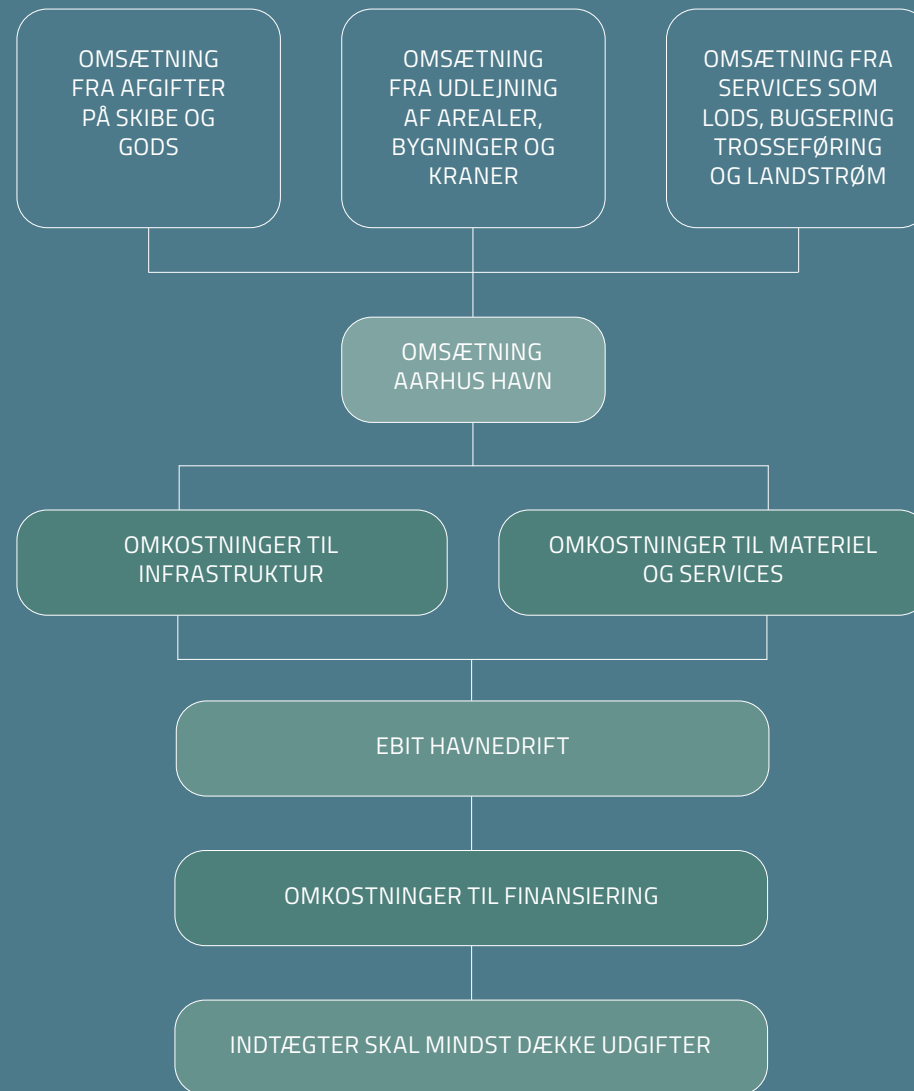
OMSÆTNING FRA AFGIFTER PÅ SKIBE OG GODS

OMSÆTNING FRA UDLEJNING AF AREALER, BYGNINGER OG KRANER

OMSÆTNING FRA SERVICES SOM LODS, BUGSERING TROSSEFØRING OG LANDSTRØM

OMSÆTNING AARHUS HAVN

OMKOSTNINGER TIL INFRASTRUKTUR

OMKOSTNINGER TIL MATERIEL OG SERVICES

EBIT HAVNEDRIFT

OMKOSTNINGER TIL FINANSIERING

INDTÆGTER SKAL MINDST DÆKKE UDGIFTER